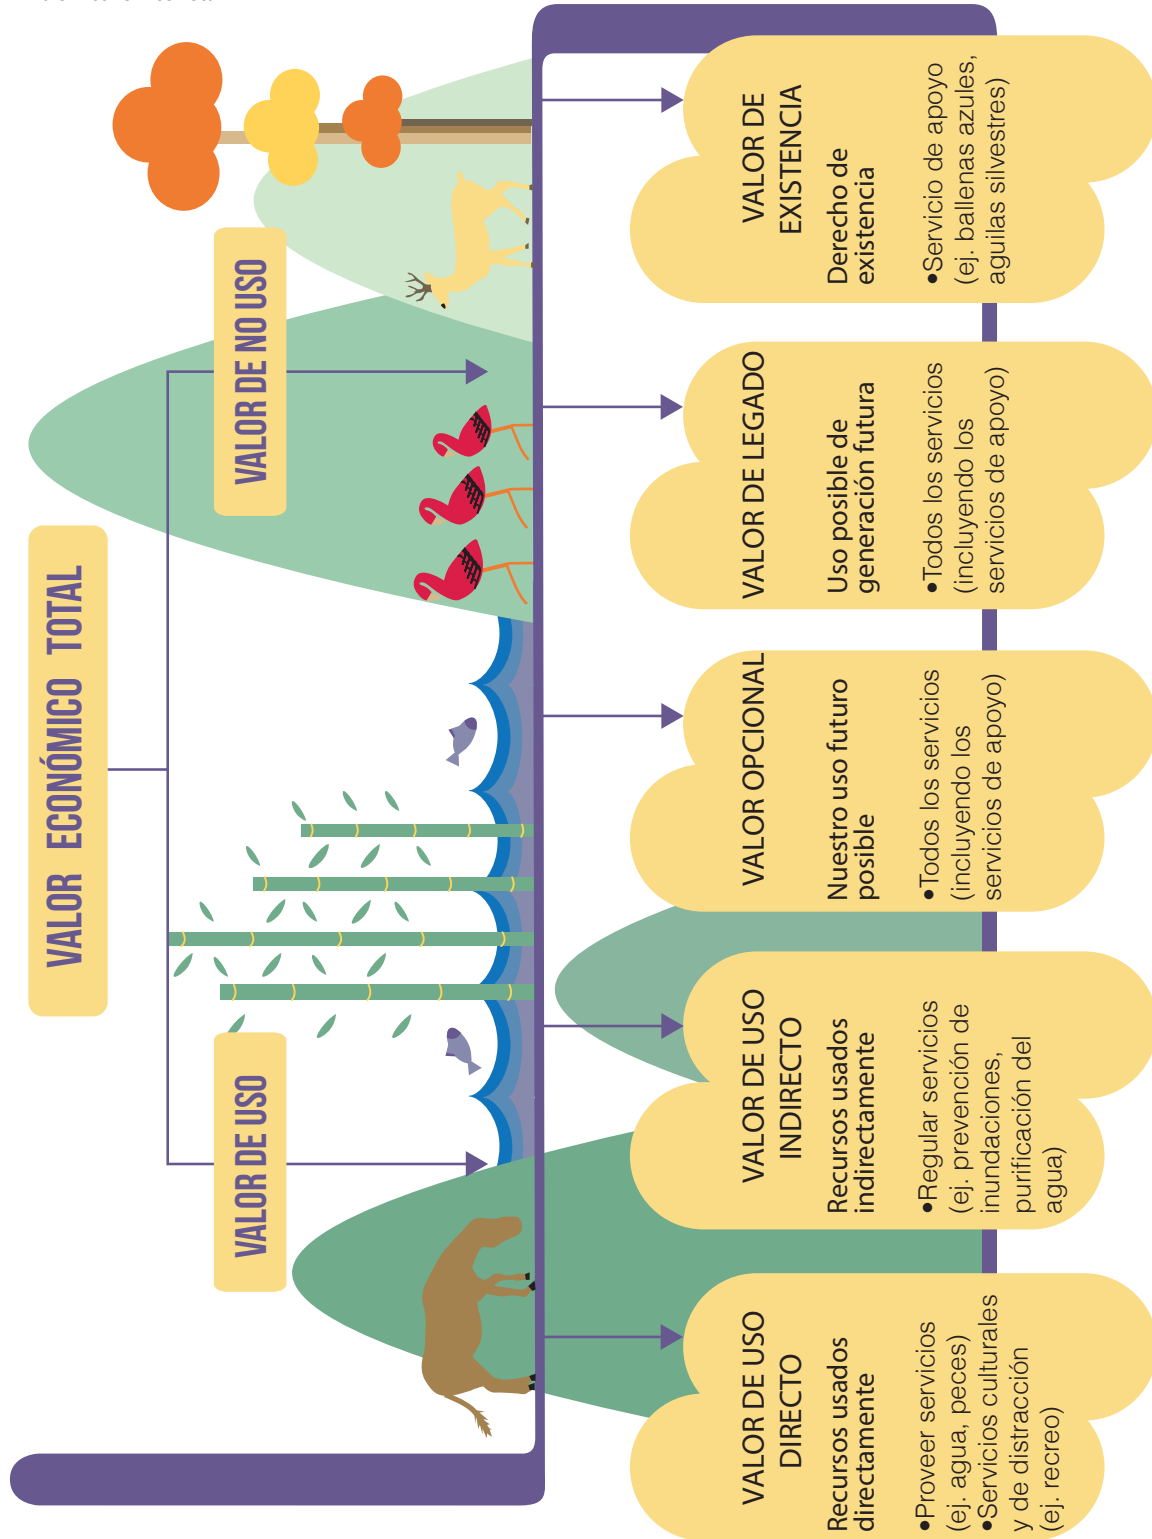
VALOR ECONÓMICO TOTAL

VALOR DE USO

VALOR DE NO USO

VALOR DE USO DIRECTO

Recursos usados directamente

•Proveer servicios (ej. agua, peces)
•Servicios culturales y de distracción (ej. recreo)

VALOR DE USO INDIRECTO

Recursos usados indirectamente

•Regular servicios (ej. prevención de inundaciones, purificación del agua)

VALOR OPCIONAL

Nuestro uso futuro posible

•Todos los servicios (incluyendo los servicios de apoyo)

VALOR DE LEGADO

Uso posible de generación futura

•Todos los servicios (incluyendo los servicios de apoyo)

VALOR DE EXISTENCIA

Derecho de existencia

•Servicio de apoyo (ej. ballenas azules, aguilas silvestres)